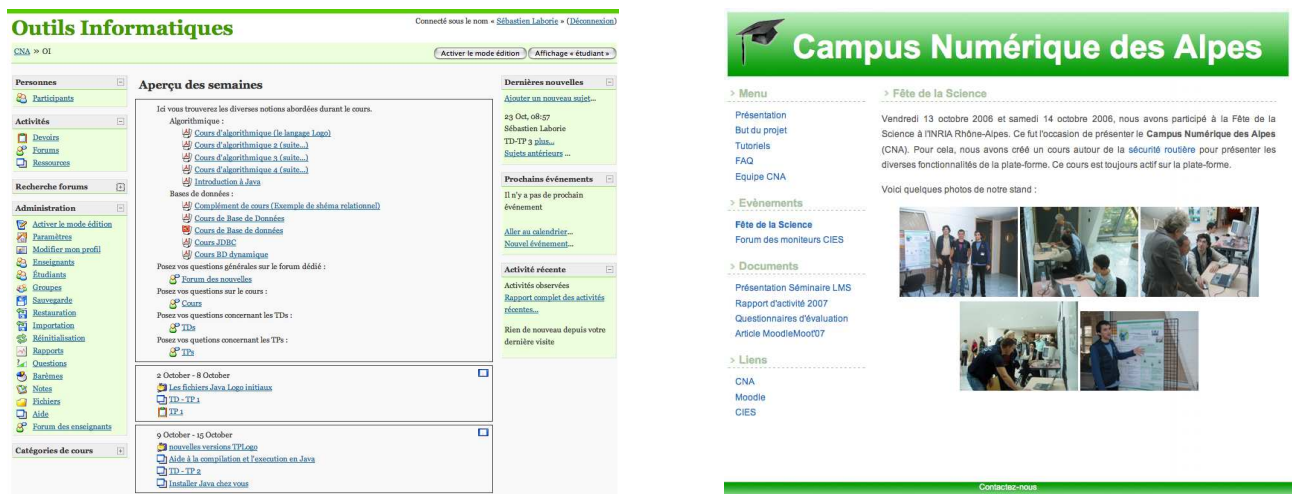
Outils Informatiques

Connecté sous le nom « Sébastien Laborie » (Déconnexion)

CNA » OI

Activer le mode édition | Affichage « étudiant »

Personnes
Participants

Activités
Devoirs
Forums
Ressources

Recherche forums

Administration
Activer le mode édition
Paramètres
Modifier mon profil
Enseignants
Étudiants
Groupes
Sauvegarde
Restauration
Importation
Réinitialisation
Rapports
Questions
Barèmes
Notes
Fichiers
Aide
Forum des enseignants

Catégories de cours

Aperçu des semaines

Ici vous trouverez les diverses notions abordées durant le cours.
Algorithmique :
Cours d'algorithmique (le langage Logo)
Cours d'algorithmique 2 (suite...)
Cours d'algorithmique 3 (suite...)
Cours d'algorithmique 4 (suite...)
Introduction à Java
Bases de données :
Complément de cours (Exemple de shéma relationnel)
Cours de Base de Données
Cours de Base de données
Cours JDBC
Cours BD dynamique
Posez vos questions générales sur le forum dédié :
Forum des nouvelles
Posez vos questions sur le cours :
Cours
Posez vos questions concernant les TDs :
TDs
Posez vos questions concernant les TPs :
TPs

2 October - 8 October
Les fichiers Java Logo initiaux
TD - TP 1
TP 1

9 October - 15 October
nouvelles versions TPLogo
Aide à la compilation et l'execution en Java
TD - TP 2
Installer Java chez vous

Dernières nouvelles
Ajouter un nouveau sujet...
23 Oct, 08:57
Sébastien Laborie
TD-TP 3 plus...
Sujets antérieurs ...

Prochains événements
Il n'y a pas de prochain événement
Aller au calendrier...
Nouvel événement...

Activité récente
Activités observées
Rapport complet des activités récentes...
Rien de nouveau depuis votre dernière visite

Campus Numérique des Alpes

> Menu
Présentation
But du projet
Tutoriels
FAQ
Equipe CNA

> Evènements
Fête de la Science
Forum des moniteurs CIES

> Documents
Présentation Séminaire LMS
Rapport d'activité 2007
Questionnaires d'évaluation
Article MoodleMoot'07

> Liens
CNA
Moodle
CIES

> Fête de la Science

Vendredi 13 octobre 2006 et samedi 14 octobre 2006, nous avons participé à la Fête de la Science à l'INRIA Rhône-Alpes. Ce fut l'occasion de présenter le Campus Numérique des Alpes (CNA). Pour cela, nous avons créé un cours autour de la sécurité routière pour présenter les diverses fonctionnalités de la plate-forme. Ce cours est toujours actif sur la plate-forme.

Voici quelques photos de notre stand :

Contactez-nous